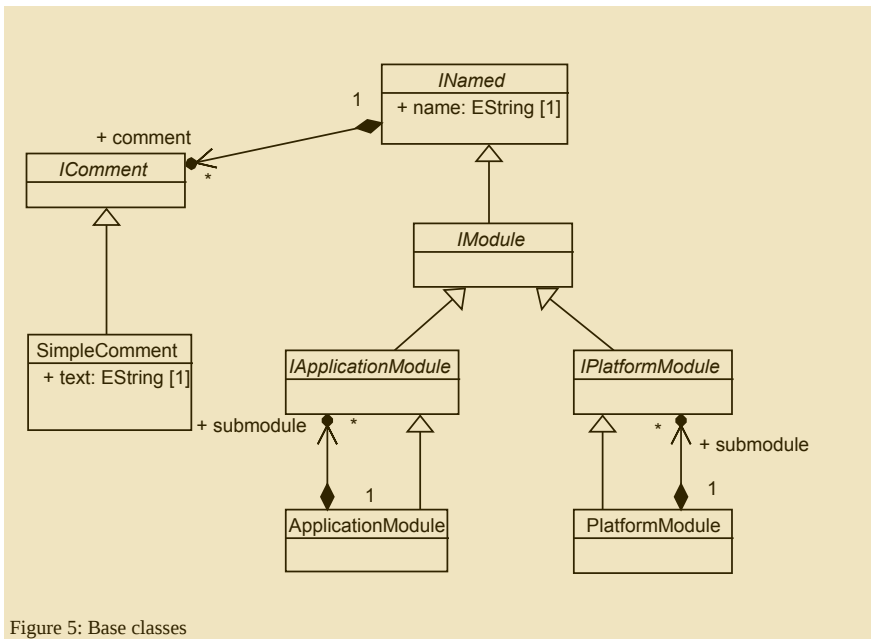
INamed
+ name: EString [1]

1

+ comment

IComment

*

SimpleComment
+ text: EString [1]

IModule

IApplicationModule

IPlatformModule

+ submodule

*

1

ApplicationModule

*

+ submodule

1

PlatformModule

Figure 5: Base classes